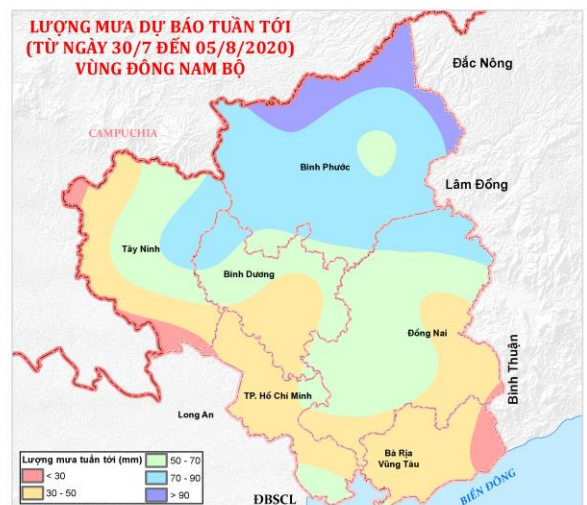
LƯỢNG MƯA DỰ BÁO TUẦN TỚI
(TỪ NGÀY 30/7 ĐẾN 05/8/2020)
VÙNG ĐÔNG NAM BỘ

Đắc Nông

CAMPUCHIA

Bình Phước

Lâm Đồng

Tây Ninh

Bình Dương

Đồng Nai

Bình Thuận

Long An

TP. Hồ Chí Minh

Bà Rịa Vũng Tàu

BIỂN ĐÔNG

ĐBSCL

Lượng mưa tuần tới (mm)
< 30
30 - 50
50 - 70
70 - 90
> 90